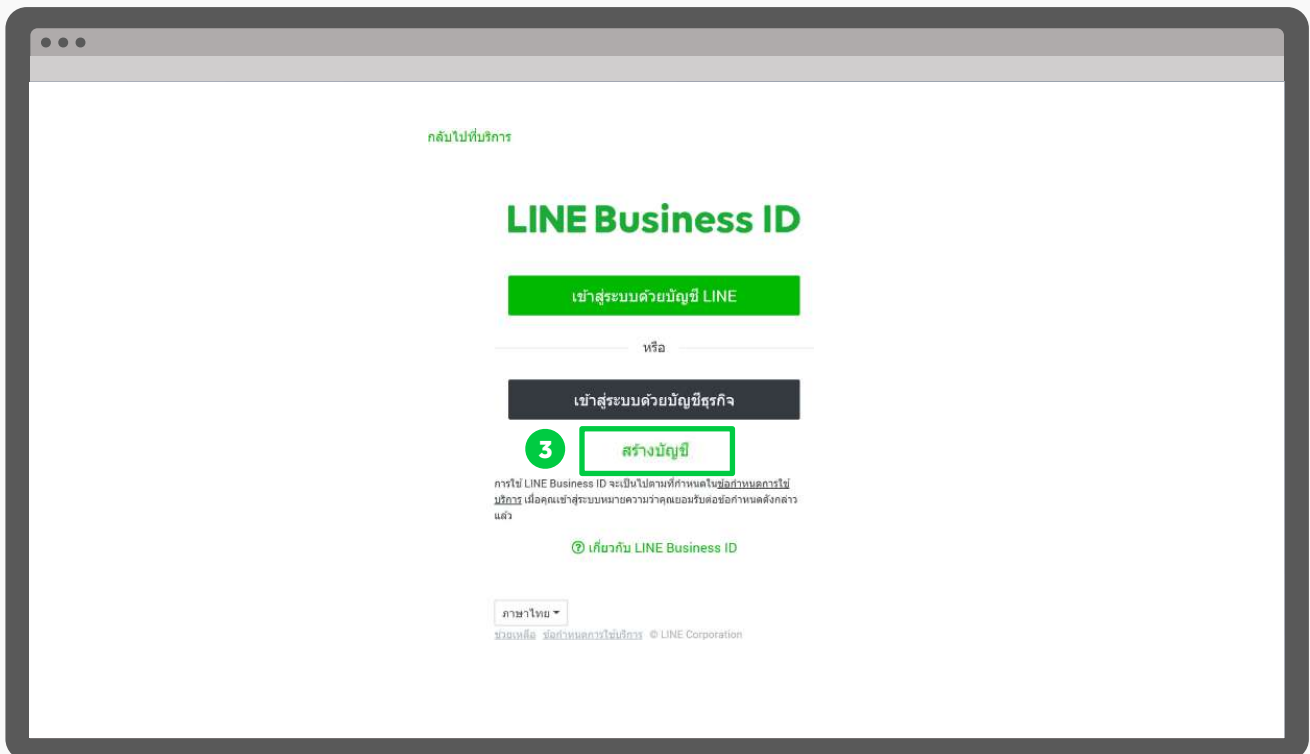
กลับไปที่บริการ

LINE Business ID

เข้าสู่ระบบด้วยบัญชี LINE

หรือ

เข้าสู่ระบบด้วยบัญชีธุรกิจ

3

สร้างบัญชี

การใช้ LINE Business ID จะเป็นไปตามที่กำหนดในข้อกำหนดการใช้บริการ เมื่อคุณเข้าสู่ระบบหมายความว่าคุณยอมรับต่อข้อกำหนดดังกล่าวแล้ว

เกี่ยวกับ LINE Business ID

ภาษาไทย

ช่วยเหลือ ข้อกำหนดการใช้บริการ © LINE Corporation